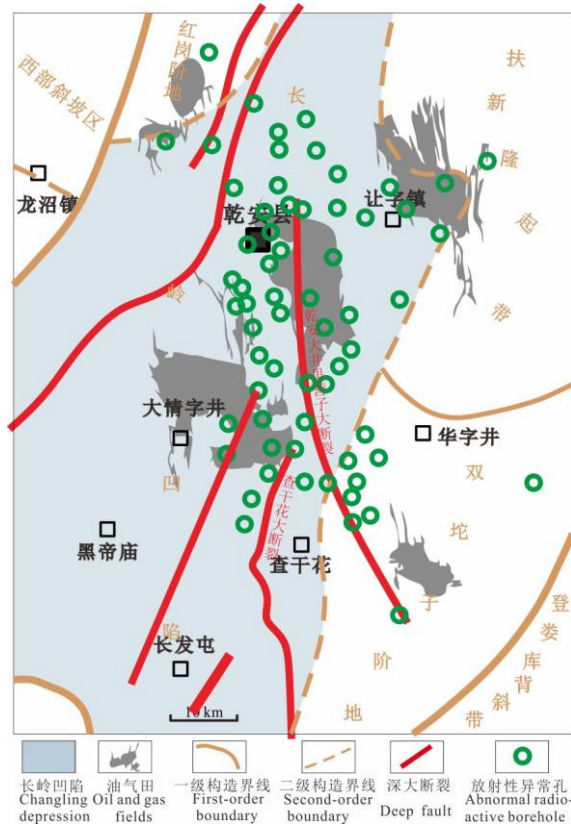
红岗阶地

西部斜坡区

长

扶新隆起带

龙沼镇

乾安县

让子镇

岭

乾安大井-让子大断裂

大情字井

华字井

凹

查干花大断裂

双坨子阶地

黑帝庙

查干花

陷

长发屯

登娄库背斜带

10 km

长岭凹陷 Changling depression

油气田 Oil and gas fields

一级构造界线 First-order boundary

二级构造界线 Second-order boundary

深大断裂 Deep fault

放射性异常孔 Abnormal radio-active borehole